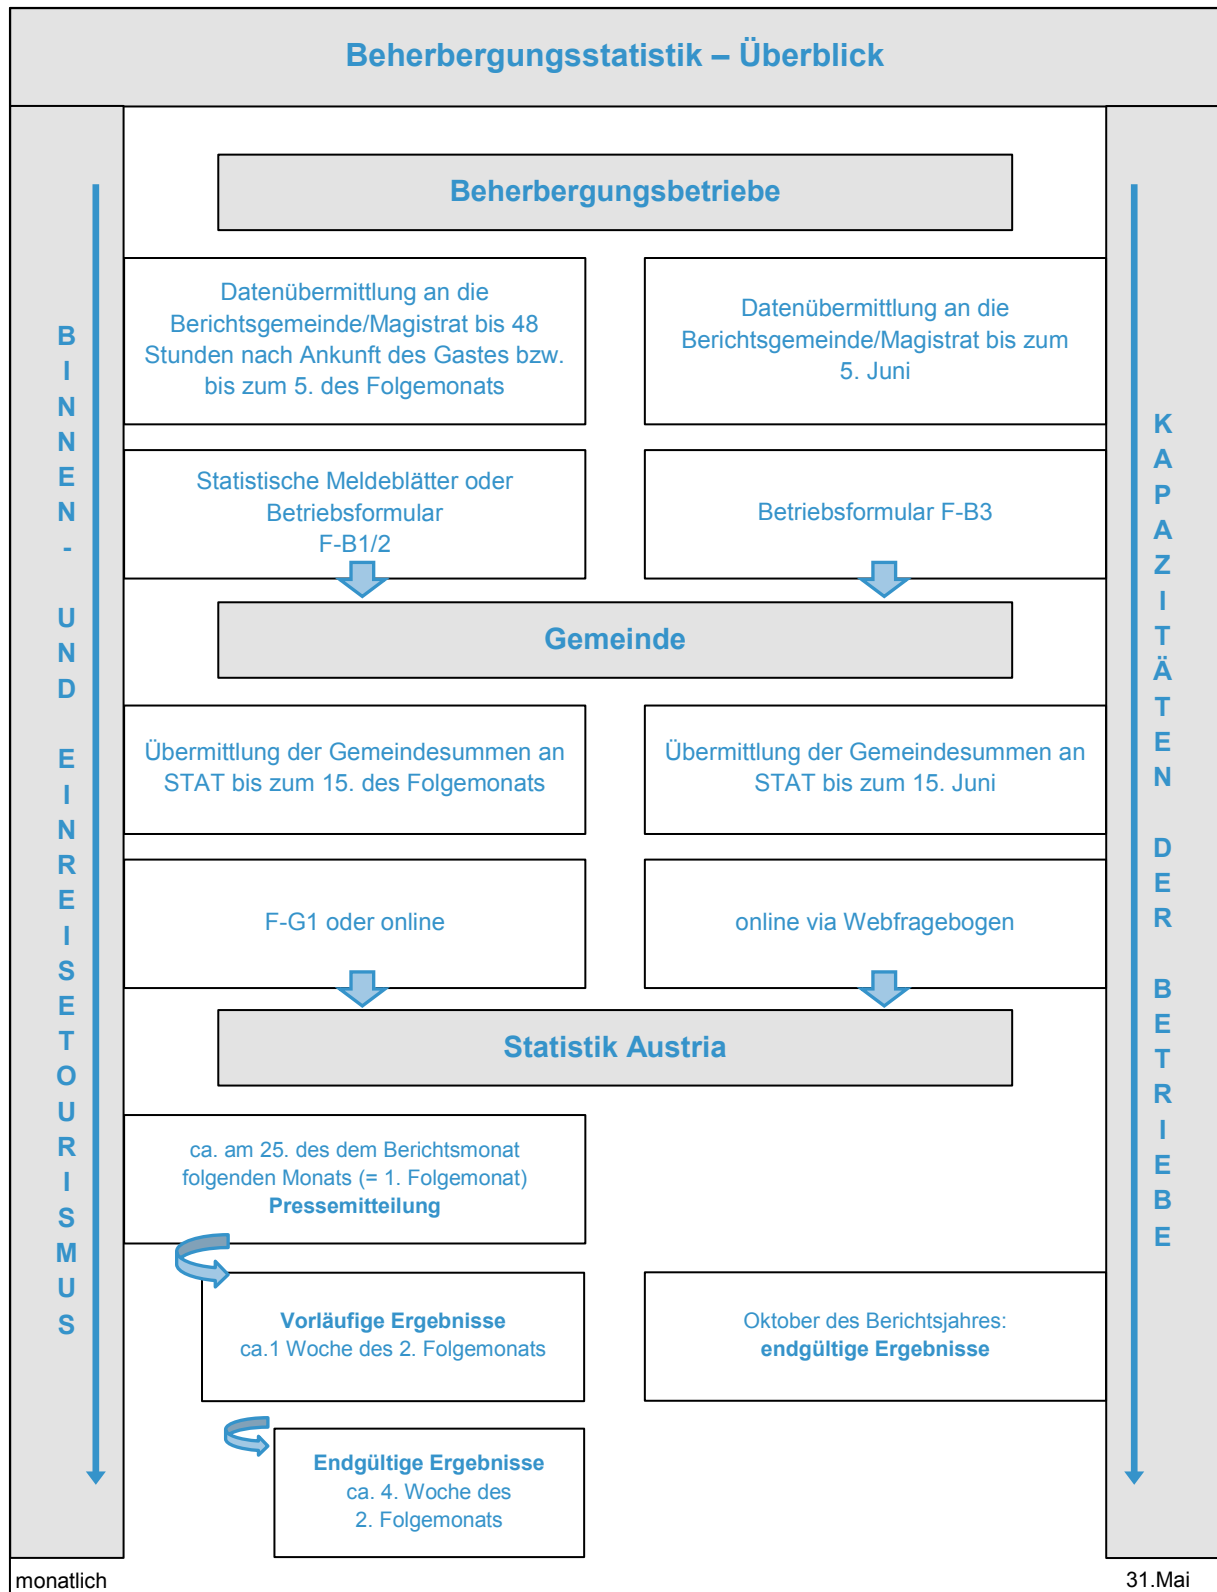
Beherbergungsstatistik – Überblick

BINNEN- UND EINREISETOURISMUS

KAPAZITÄTEN DER BETRIEBE

Beherbergungsbetriebe

Datenübermittlung an die Berichtsgemeinde/Magistrat bis 48 Stunden nach Ankunft des Gastes bzw. bis zum 5. des Folgemonats

Datenübermittlung an die Berichtsgemeinde/Magistrat bis zum 5. Juni

Statistische Meldeblätter oder Betriebsformular F-B1/2

Betriebsformular F-B3

Gemeinde

Übermittlung der Gemeindesummen an STAT bis zum 15. des Folgemonats

Übermittlung der Gemeindesummen an STAT bis zum 15. Juni

F-G1 oder online

online via Webfragebogen

Statistik Austria

ca. am 25. des dem Berichtsmonat folgenden Monats (= 1. Folgemonat) **Pressemitteilung**

**Vorläufige Ergebnisse** ca.1 Woche des 2. Folgemonats

Oktober des Berichtsjahres: **endgültige Ergebnisse**

**Endgültige Ergebnisse** ca. 4. Woche des 2. Folgemonats

monatlich

31.Mai